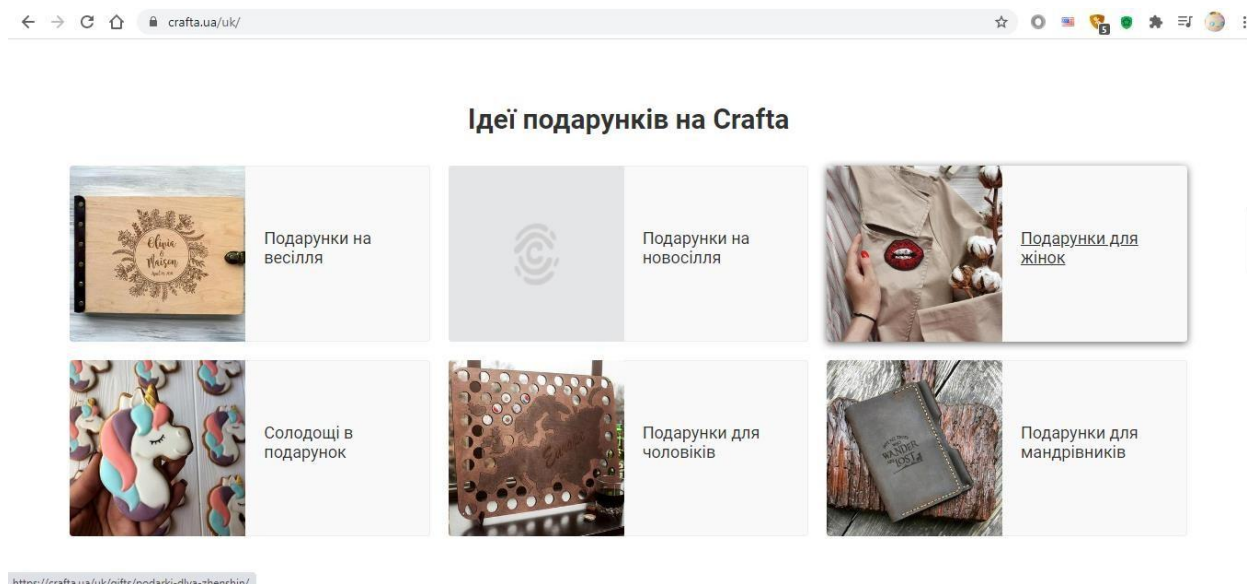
crafta.ua/uk/

Ідеї подарунків на Crafta

Olivia & Maison

Подарунки на весілля

Подарунки на новосілля

Подарунки для жінок

Солодощі в подарунок

Подарунки для чоловіків

Подарунки для мандрівників

https://crafta.ua/uk/gifts/podarki-dlya-zhenshin/